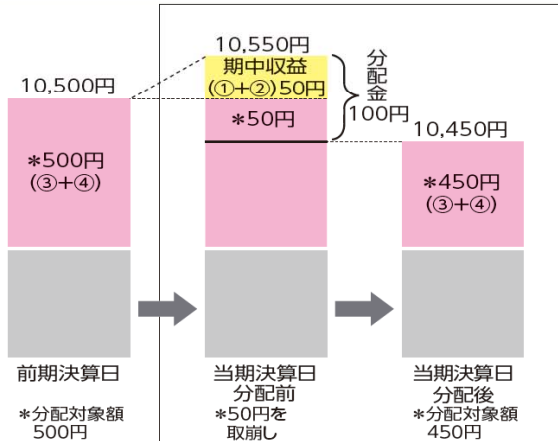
10,500円

＊500円
(③+④)

前期決算日

＊分配対象額
500円

10,550円

期中収益
(①+②) 50円

＊50円

分配金
100円

当期決算日
分配前

＊50円を
取崩し

10,450円

＊450円
(③+④)

当期決算日
分配後

＊分配対象額
450円